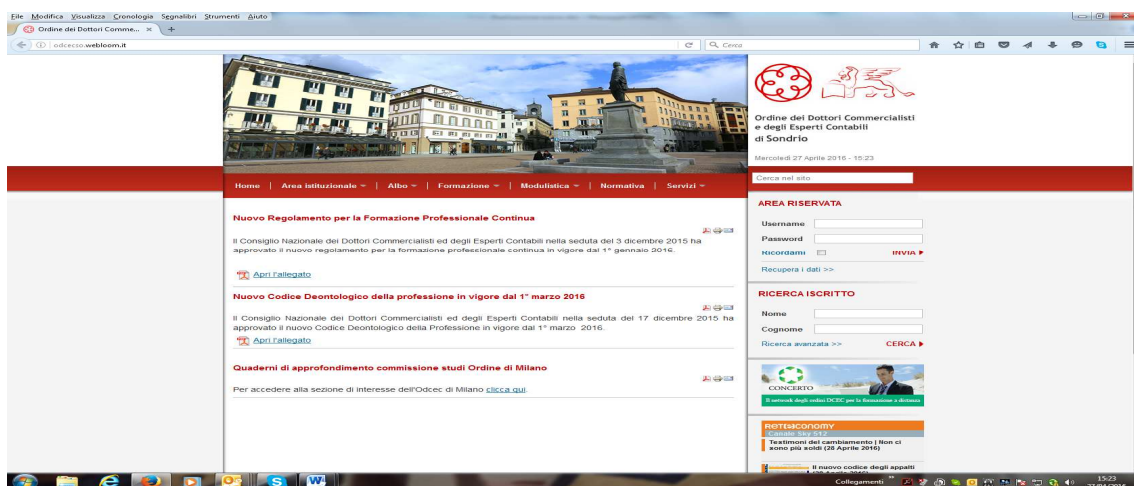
File Modifica Visualizza Cronologia Segnalibri Strumenti Aiuto

Ordine dei Dottori Comme... ×

odcecso.webloom.it

Cerca

Ordine dei Dottori Commercialisti e degli Esperti Contabili di Sondrio

Mercoledì 27 Aprile 2016 - 15:23

Home | Area istituzionale | Albo | Formazione | Modulistica | Normativa | Servizi

Cerca nel sito

Nuovo Regolamento per la Formazione Professionale Continua

Il Consiglio Nazionale dei Dottori Commercialisti ed degli Esperti Contabili nella seduta del 3 dicembre 2015 ha approvato il nuovo regolamento per la formazione professionale continua in vigore dal 1° gennaio 2016.

Apri l'allegato

Nuovo Codice Deontologico della professione in vigore dal 1° marzo 2016

Il Consiglio Nazionale dei Dottori Commercialisti ed degli Esperti Contabili nella seduta del 17 dicembre 2015 ha approvato il nuovo Codice Deontologico della Professione in vigore dal 1° marzo 2016.

Apri l'allegato

Quaderni di approfondimento commissione studi Ordine di Milano

Per accedere alla sezione di interesse dell'Odcec di Milano clicca qui.

AREA RISERVATA

Username

Password

Ricordami

INVIA

Recupera i dati >>

RICERCA ISCRITTO

Nome

Cognome

Ricerca avanzata >>

CERCA

CONCERTO

Il network degli ordini DCEC per la formazione a distanza

ReteEconomy
Canale Sky 512

Testimoni del cambiamento | Non ci sono più soldi (28 Aprile 2016)

Il nuovo codice degli appalti

Collegamenti

15:23
27/04/2016